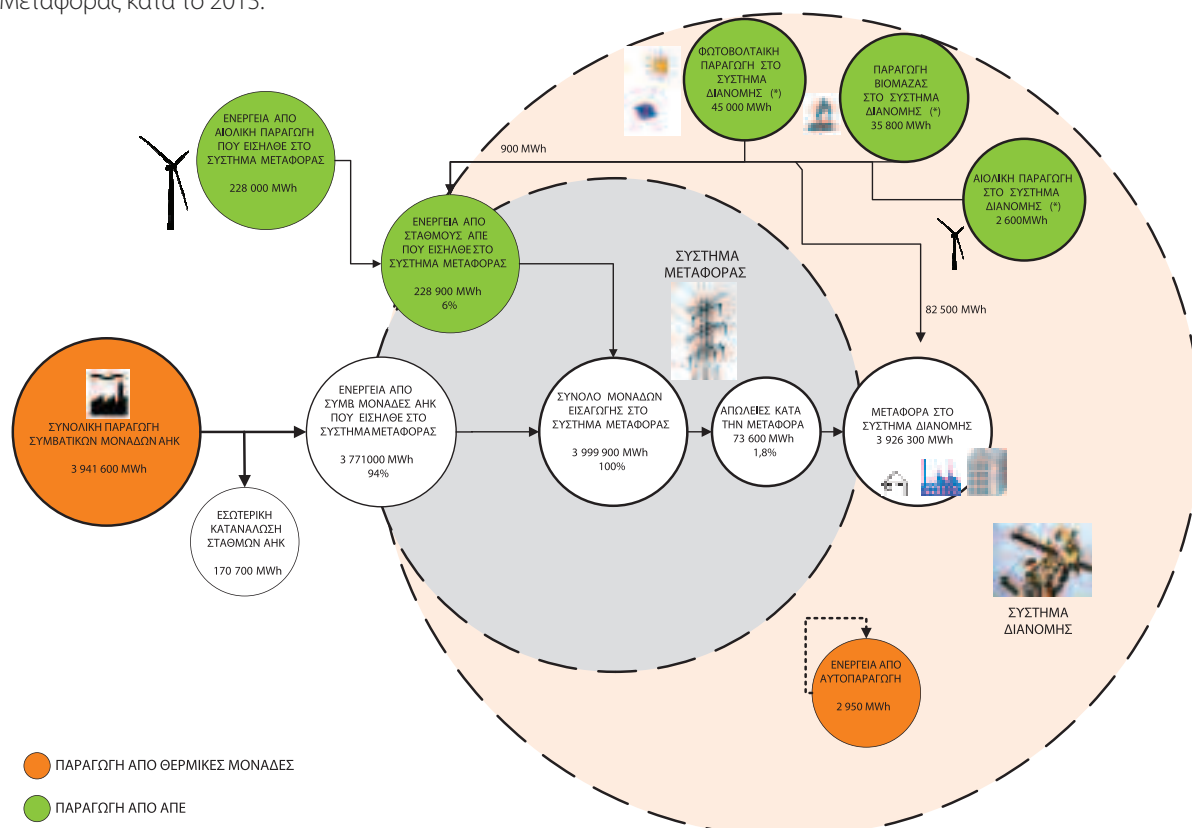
Μεταφοράς κατά το 2013.

ΦΩΤΟΒΟΛΤΑΙΚΗ ΠΑΡΑΓΩΓΗ ΣΤΟ ΣΥΣΤΗΜΑ ΔΙΑΝΟΜΗΣ (*) 45 000 MWh

ΠΑΡΑΓΩΓΗ ΒΙΟΜΑΖΑΣ ΣΤΟ ΣΥΣΤΗΜΑ ΔΙΑΝΟΜΗΣ (*) 35 800 MWh

ΕΝΕΡΓΕΙΑ ΑΠΟ ΑΙΟΛΙΚΗ ΠΑΡΑΓΩΓΗ ΠΟΥ ΕΙΣΗΛΘΕ ΣΤΟ ΣΥΣΤΗΜΑ ΜΕΤΑΦΟΡΑΣ

228 000 MWh

900 MWh

ΑΙΟΛΙΚΗ ΠΑΡΑΓΩΓΗ ΣΤΟ ΣΥΣΤΗΜΑ ΔΙΑΝΟΜΗΣ (*) 2 600MWh

ΕΝΕΡΓΕΙΑ ΑΠΟ ΣΤΑΘΜΟΥΣ ΑΠΕ ΠΟΥ ΕΙΣΗΛΘΕ ΣΤΟ ΣΥΣΤΗΜΑ ΜΕΤΑΦΟΡΑΣ

228 900 MWh 6%

ΣΥΣΤΗΜΑ ΜΕΤΑΦΟΡΑΣ

82 500 MWh

ΣΥΝΟΛΙΚΗ ΠΑΡΑΓΩΓΗ ΣΥΜΒΑΤΙΚΩΝ ΜΟΝΑΔΩΝ ΑΗΚ

3 941 600 MWh

ΕΝΕΡΓΕΙΑ ΑΠΟ ΣΥΜΒ ΜΟΝΑΔΕΣ ΑΗΚ ΠΟΥ ΕΙΣΗΛΘΕ ΣΤΟ ΣΥΣΤΗΜΑ ΜΕΤΑΦΟΡΑΣ

3 771000 MWh 94%

ΣΥΝΟΛΟ ΜΟΝΑΔΩΝ ΕΙΣΑΓΩΓΗΣ ΣΤΟ ΣΥΣΤΗΜΑ ΜΕΤΑΦΟΡΑΣ

3 999 900 MWh 100%

ΑΠΩΛΕΙΕΣ ΚΑΤΑ ΤΗΝ ΜΕΤΑΦΟΡΑ 73 600 MWh 1,8%

ΜΕΤΑΦΟΡΑ ΣΤΟ ΣΥΣΤΗΜΑ ΔΙΑΝΟΜΗΣ 3 926 300 MWh

ΕΣΩΤΕΡΙΚΗ ΚΑΤΑΝΑΛΩΣΗ ΣΤΑΘΜΩΝ ΑΗΚ

170 700 MWh

ΣΥΣΤΗΜΑ ΔΙΑΝΟΜΗΣ

ΕΝΕΡΓΕΙΑ ΑΠΟ ΑΥΤΟΠΑΡΑΓΩΓΗ

2 950 MWh

ΠΑΡΑΓΩΓΗ ΑΠΟ ΘΕΡΜΙΚΕΣ ΜΟΝΑΔΕΣ

ΠΑΡΑΓΩΓΗ ΑΠΟ ΑΠΕ